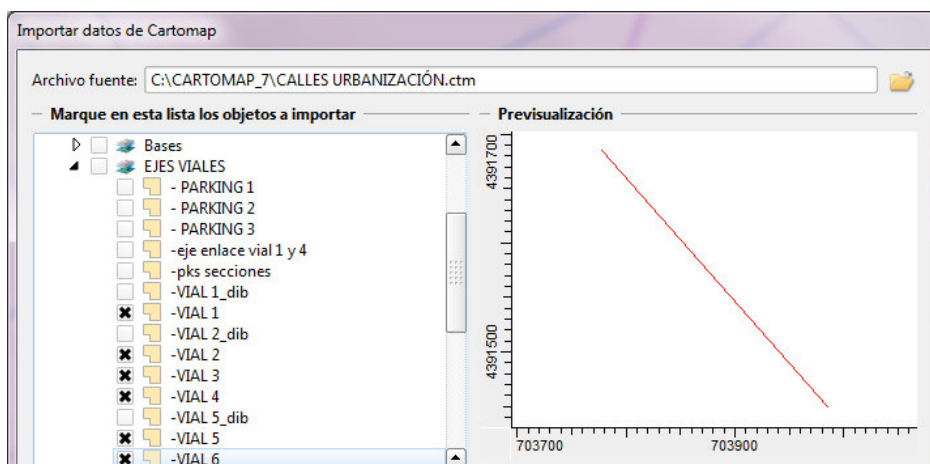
Importar datos de Cartomap

Archivo fuente: C:\CARTOMAP_7\CALLES URBANIZACIÓN.ctm

Marque en esta lista los objetos a importar

Bases
EJES VIALES
- PARKING 1
- PARKING 2
- PARKING 3
-eje enlace vial 1 y 4
-pks secciones
-VIAL 1_dib
-VIAL 1
-VIAL 2_dib
-VIAL 2
-VIAL 3
-VIAL 4
-VIAL 5_dib
-VIAL 5
-VIAL 6

Previsualización

4391700
4391500
703700
703900